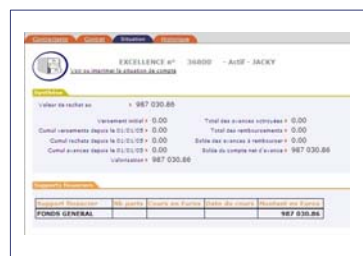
Contacteurs | Contrat | Situation | Historique

EXCELLENCE n° 36800 - Actif - JACKY
Voir ou imprimer la situation de compte

Synthèse

Valeur de rachat au = 987 030.86

Versement initial = 0.00
Cumul versements depuis le 01/01/05 = 0.00
Cumul rachats depuis le 01/01/05 = 0.00
Cumul avances depuis le 01/01/05 = 0.00
Valorisation = 987 030.86

Total des avances octroyées = 0.00
Total des remboursements = 0.00
Solde des avances à rembourser = 0.00
Solde du compte net d'avances = 987 030.86

Supports financiers

| Support financier | Nb parts | Cours en Euros | Date du cours | Montant en Euros |
|---|---|---|---|---|
| FONDS GENERAL | | | | 987 030.86 |